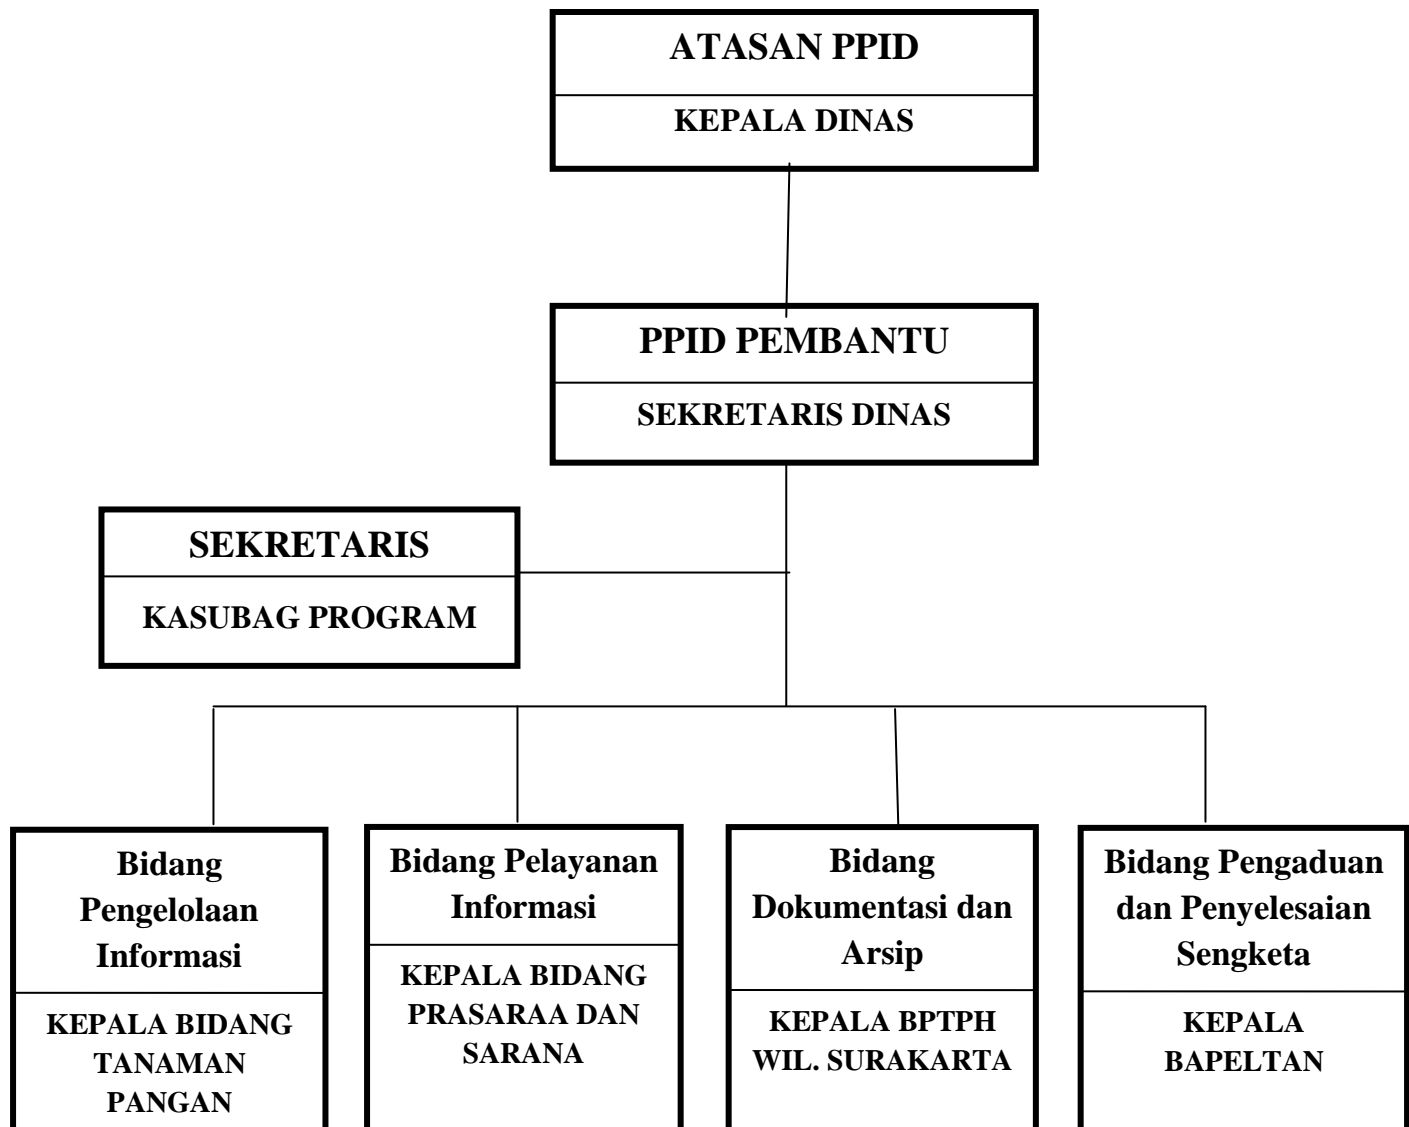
ATASAN PPID

KEPALA DINAS

PPID PEMBANTU

SEKRETARIS DINAS

SEKRETARIS

KASUBAG PROGRAM

Bidang Pengelolaan Informasi

KEPALA BIDANG TANAMAN PANGAN

Bidang Pelayanan Informasi

KEPALA BIDANG PRASARAA DAN SARANA

Bidang Dokumentasi dan Arsip

KEPALA BPTPH WIL. SURAKARTA

Bidang Pengaduan dan Penyelesaian Sengketa

KEPALA BAPELTAN